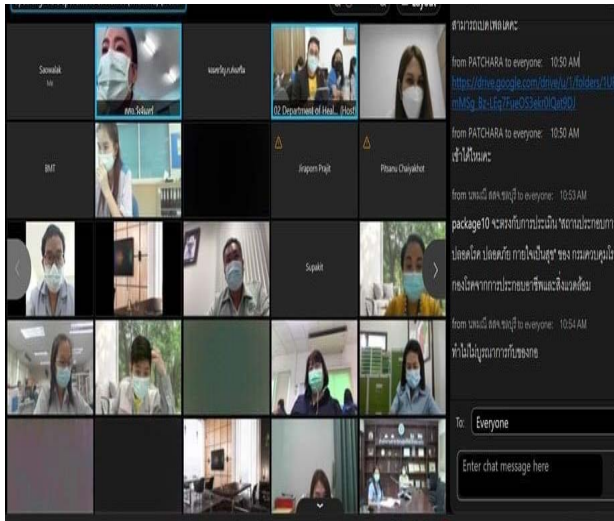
Saowalak

สคร.วิจัยฯ

02 Department of Heal... (Host)

BMT

Jirapom Prajit

Pitsanu Chaiyakhot

Supakit

สามารถเปิดไฟล์ได้นะคะ

from PATCHARA to everyone: 10:50 AM
https://drive.google.com/drive/u/1/folders/1U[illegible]mMSg_Bz-LEq7FueOS3ekn0lQet9DJ

from PATCHARA to everyone: 10:50 AM
เข้าได้ไหมคะ

from นพมณี สสจ.ชลบุรี to everyone: 10:53 AM
package10 จะตรงกับการประเมิน "สถานประกอบการ ปลอดโรค ปลอดภัย กายใจเป็นสุข" ของ กรมควบคุมโรค กองโรคจากการประกอบอาชีพและสิ่งแวดล้อม

from นพมณี สสจ.ชลบุรี to everyone: 10:54 AM
ทำไมไม่บูรณาการกับของกอ

To: Everyone

Enter chat message here